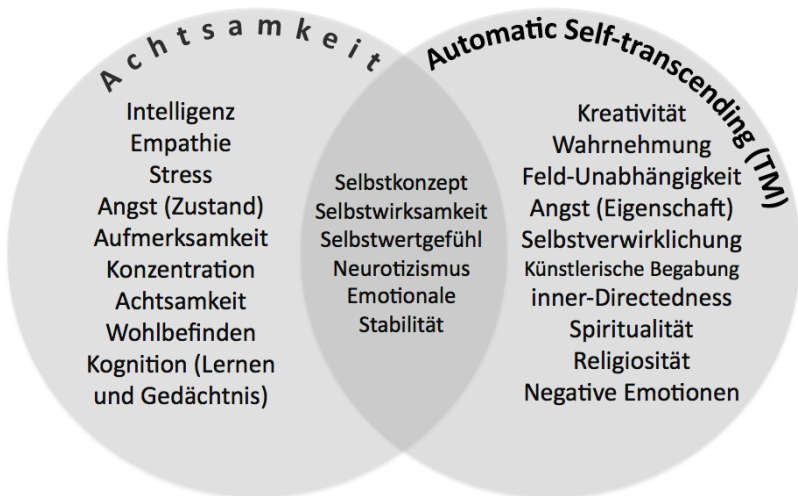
Achtsamkeit

Automatic Self-transcending (TM)

Intelligenz
Empathie
Stress
Angst (Zustand)
Aufmerksamkeit
Konzentration
Achtsamkeit
Wohlbefinden
Kognition (Lernen und Gedächtnis)

Selbstkonzept
Selbstwirksamkeit
Selbstwertgefühl
Neurotizismus
Emotionale Stabilität

Kreativität
Wahrnehmung
Feld-Unabhängigkeit
Angst (Eigenschaft)
Selbstverwirklichung
Künstlerische Begabung
inner-Directedness
Spiritualität
Religiosität
Negative Emotionen